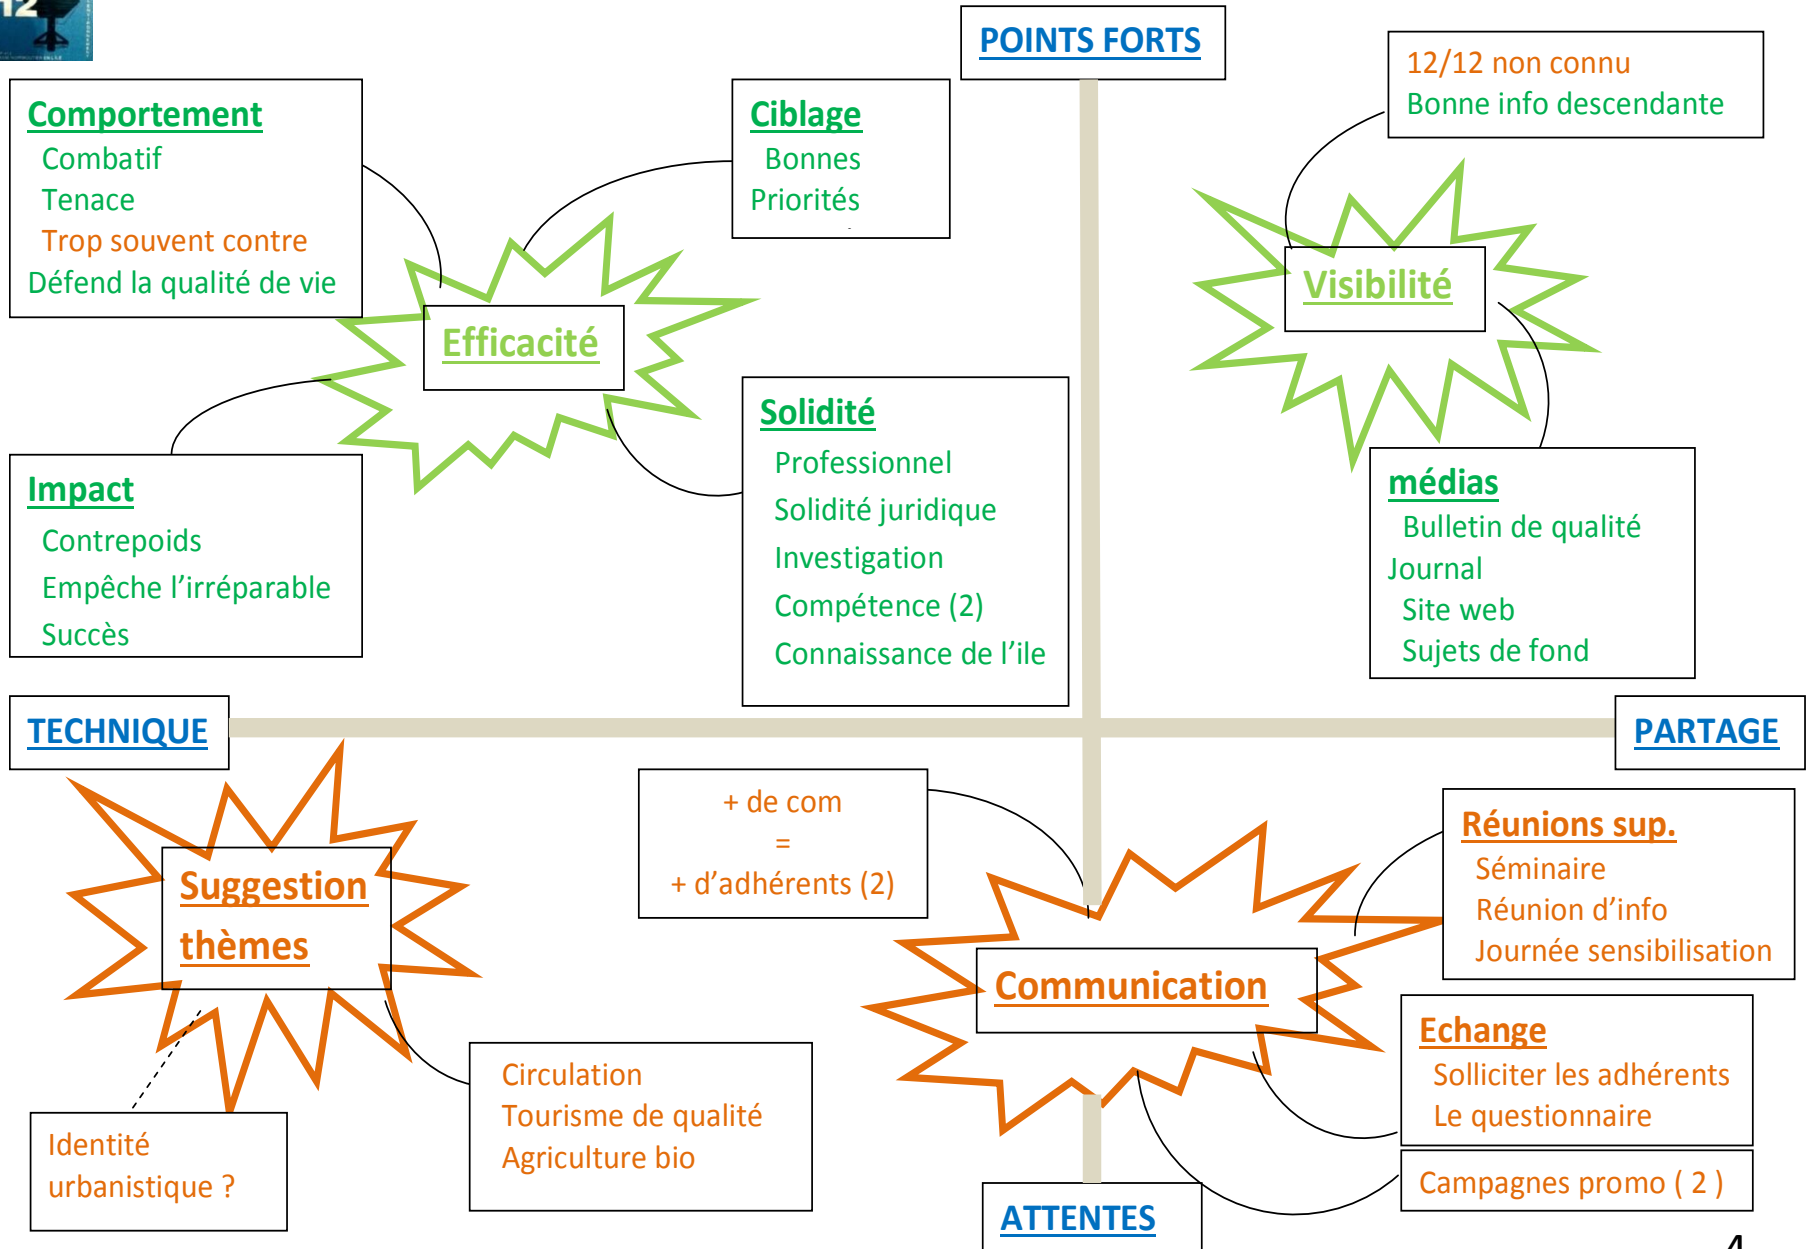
12

POINTS FORTS

Comportement
Combatif
Tenace
Trop souvent contre
Défend la qualité de vie

Ciblage
Bonnes
Priorités

12/12 non connu
Bonne info descendante

Efficacité

Visibilité

Impact
Contrepoids
Empêche l'irréparable
Succès

Solidité
Professionnel
Solidité juridique
Investigation
Compétence (2)
Connaissance de l'ile

médias
Bulletin de qualité
Journal
Site web
Sujets de fond

TECHNIQUE

PARTAGE

+ de com
=
+ d'adhérents (2)

Suggestion
thèmes

Réunions sup.
Séminaire
Réunion d'info
Journée sensibilisation

Communication

Echange
Solliciter les adhérents
Le questionnaire

Identité
urbanistique ?

Circulation
Tourisme de qualité
Agriculture bio

Campagnes promo ( 2 )

ATTENTES

4